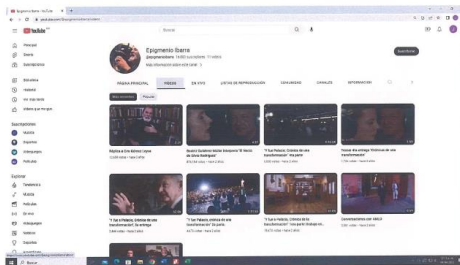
Epigmenio Ibarro - YouTube

YouTube

Buscar

Principal
Shorts
Suscripciones
Biblioteca
Historial
Tus videos
Ver más tarde
Videos que me gustan

Suscripciones
Música
Deportes
Videojuegos
Películas

Explorar
Tendencias
Música
Películas
En vivo
Videojuegos
Noticias
Deportes
Aprendizaje

Epigmenio Ibarra
@epigmenioibarra 14,800 suscriptores 11 videos
Más información sobre este canal >

Suscribirse

PÁGINA PRINCIPAL
VIDEOS
EN VIVO
LISTAS DE REPRODUCCIÓN
COMUNIDAD
CANALES
INFORMACIÓN

Más recientes
Popular

Música a Dos Bolsas Leyva

Nuestro Gobierno desde Diciembre "El Norte de Olivia Rodríguez"

"Ya se va Palacio. Crónica de una transformación" 1ra parte

"Noche de entrega: Crónicas de un transformador"

"Y fue a Palacio. Crónica de una transformación". 1ra entrega

"Y fue a Palacio. Crónica de una transformación". 2da parte

"Y fue a Palacio. Crónica de una transformación". 1ra parte trabajo en...

Conversaciones con AMLO

Buscar